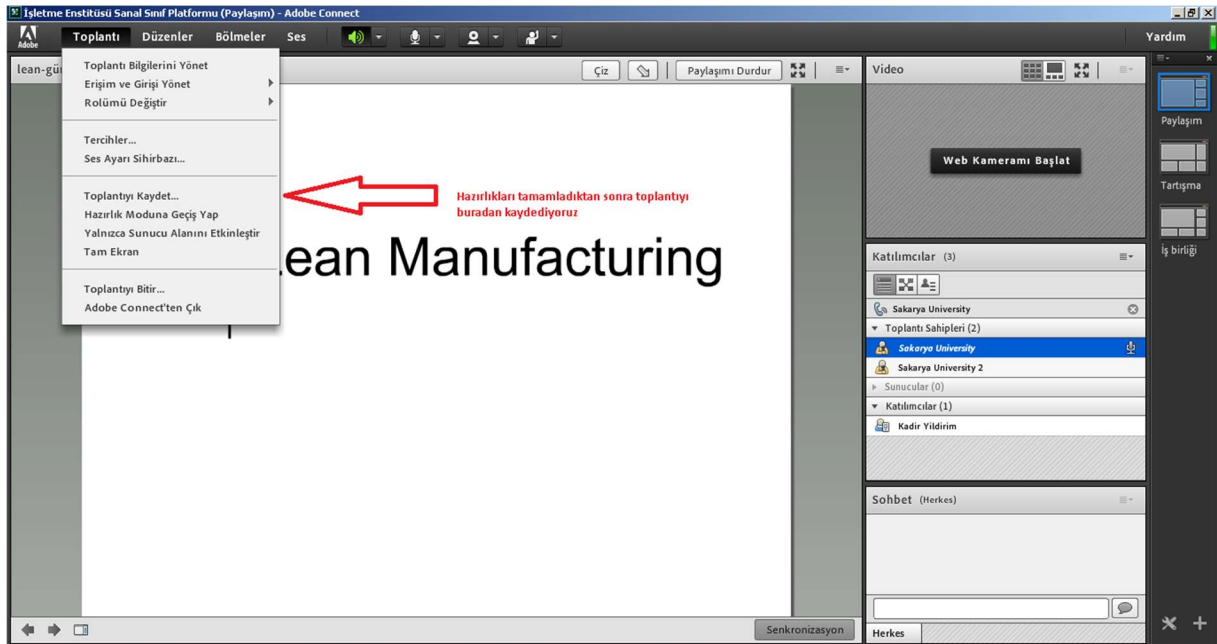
İşletme Enstitüsü Sanal Sınıf Platformu (Paylaşım) - Adobe Connect

Adobe

Toplantı Düzenler Bölmeler Ses

Yardım

lean-gü

Toplantı Bilgilerini Yönet
Erişim ve Girişi Yönet
Rolümü Değiştir

Tercihler...
Ses Ayarı Sihirbazı...

Toplantıyı Kaydet...
Hazırlık Moduna Geçiş Yap
Yalnızca Sunucu Alanını Etkinleştir
Tam Ekran

Toplantıyı Bitir...
Adobe Connect'ten Çık

Hazırlıkları tamamladıktan sonra toplantıyı buradan kaydediyoruz

Çiz

Paylaşımı Durdur

ean Manufacturing

Video

Web Kameramı Başlat

Paylaşım

Tartışma

İş birliği

Katılımcılar (3)

Sakarya University

Toplantı Sahipleri (2)

Sakarya University

Sakarya University 2

Sunucular (0)

Katılımcılar (1)

Kadir Yildirim

Sohbet (Herkes)

Senkronizasyon

Herkes